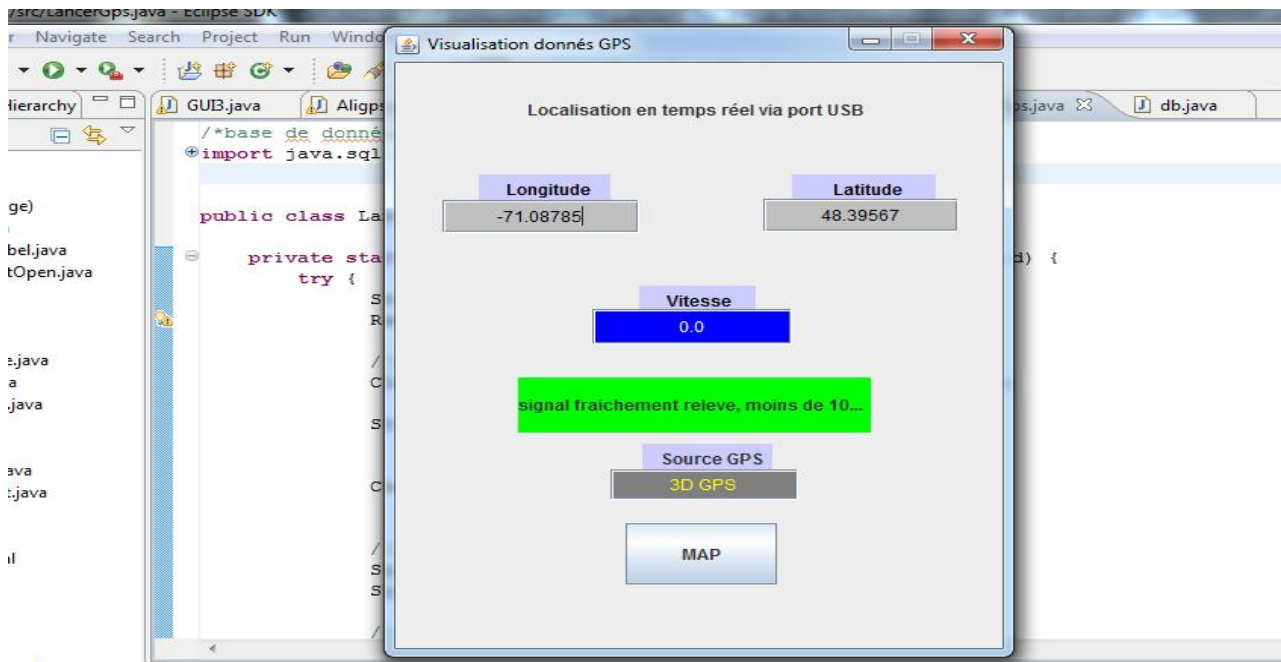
/src/LancerGps.java - Eclipse SDK
r Navigate Search Project Run Windo
Hierarchy
GUI3.java
Aligps
ps.java
db.java
/*base de donné
import java.sql
ge)
public class La
bel.java
tOpen.java
private sta
d) {
try {
S
R
/
e.java
a
C
.java
S
ava
t.java
C
l
/
S
S
/
Visualisation donnés GPS
Localisation en temps réel via port USB
Longitude
-71.08785
Latitude
48.39567
Vitesse
0.0
signal fraichement releve, moins de 10...
Source GPS
3D GPS
MAP